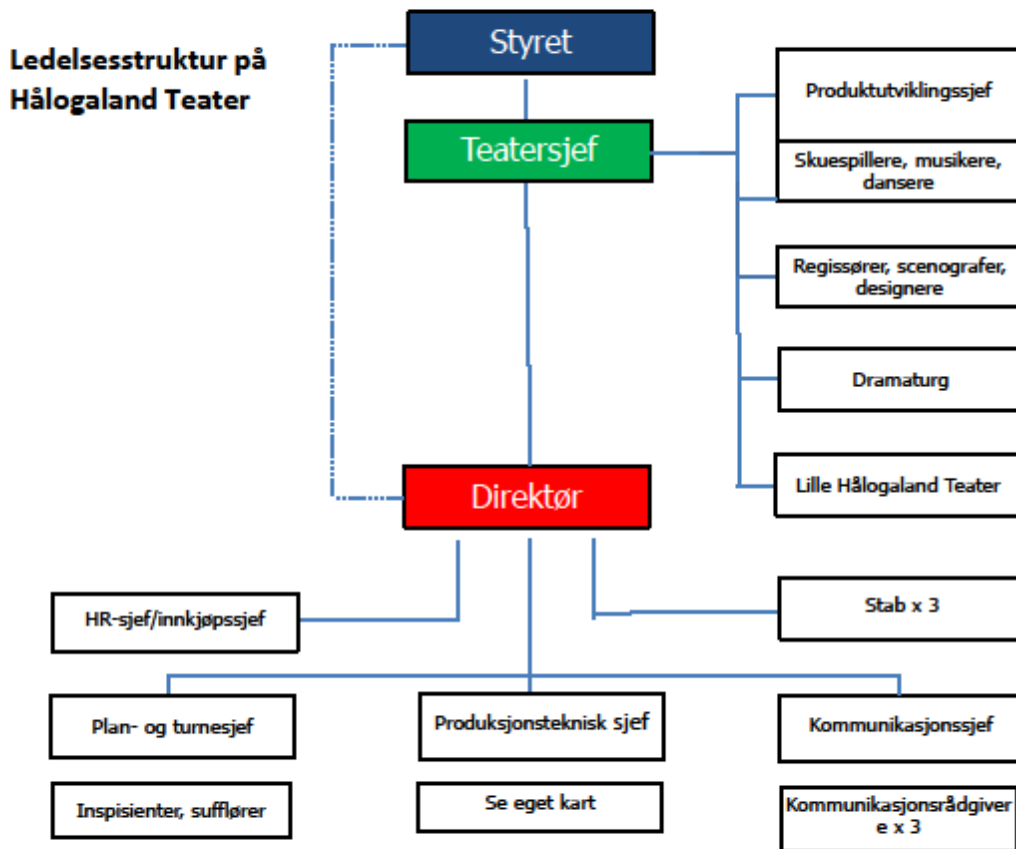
Ledelsesstruktur på Hålogaland Teater

Styret

Teatersjef

Produktutviklingssjef

Skuespillere, musikere, dansere

Regissører, scenografer, designere

Dramaturg

Lille Hålogaland Teater

Direktør

HR-sjef/innkjøpssjef

Stab x 3

Plan- og turnesjef

Produksjonsteknisk sjef

Kommunikasjonssjef

Inspisienter, sufflører

Se eget kart

Kommunikasjonsrådgivere x 3